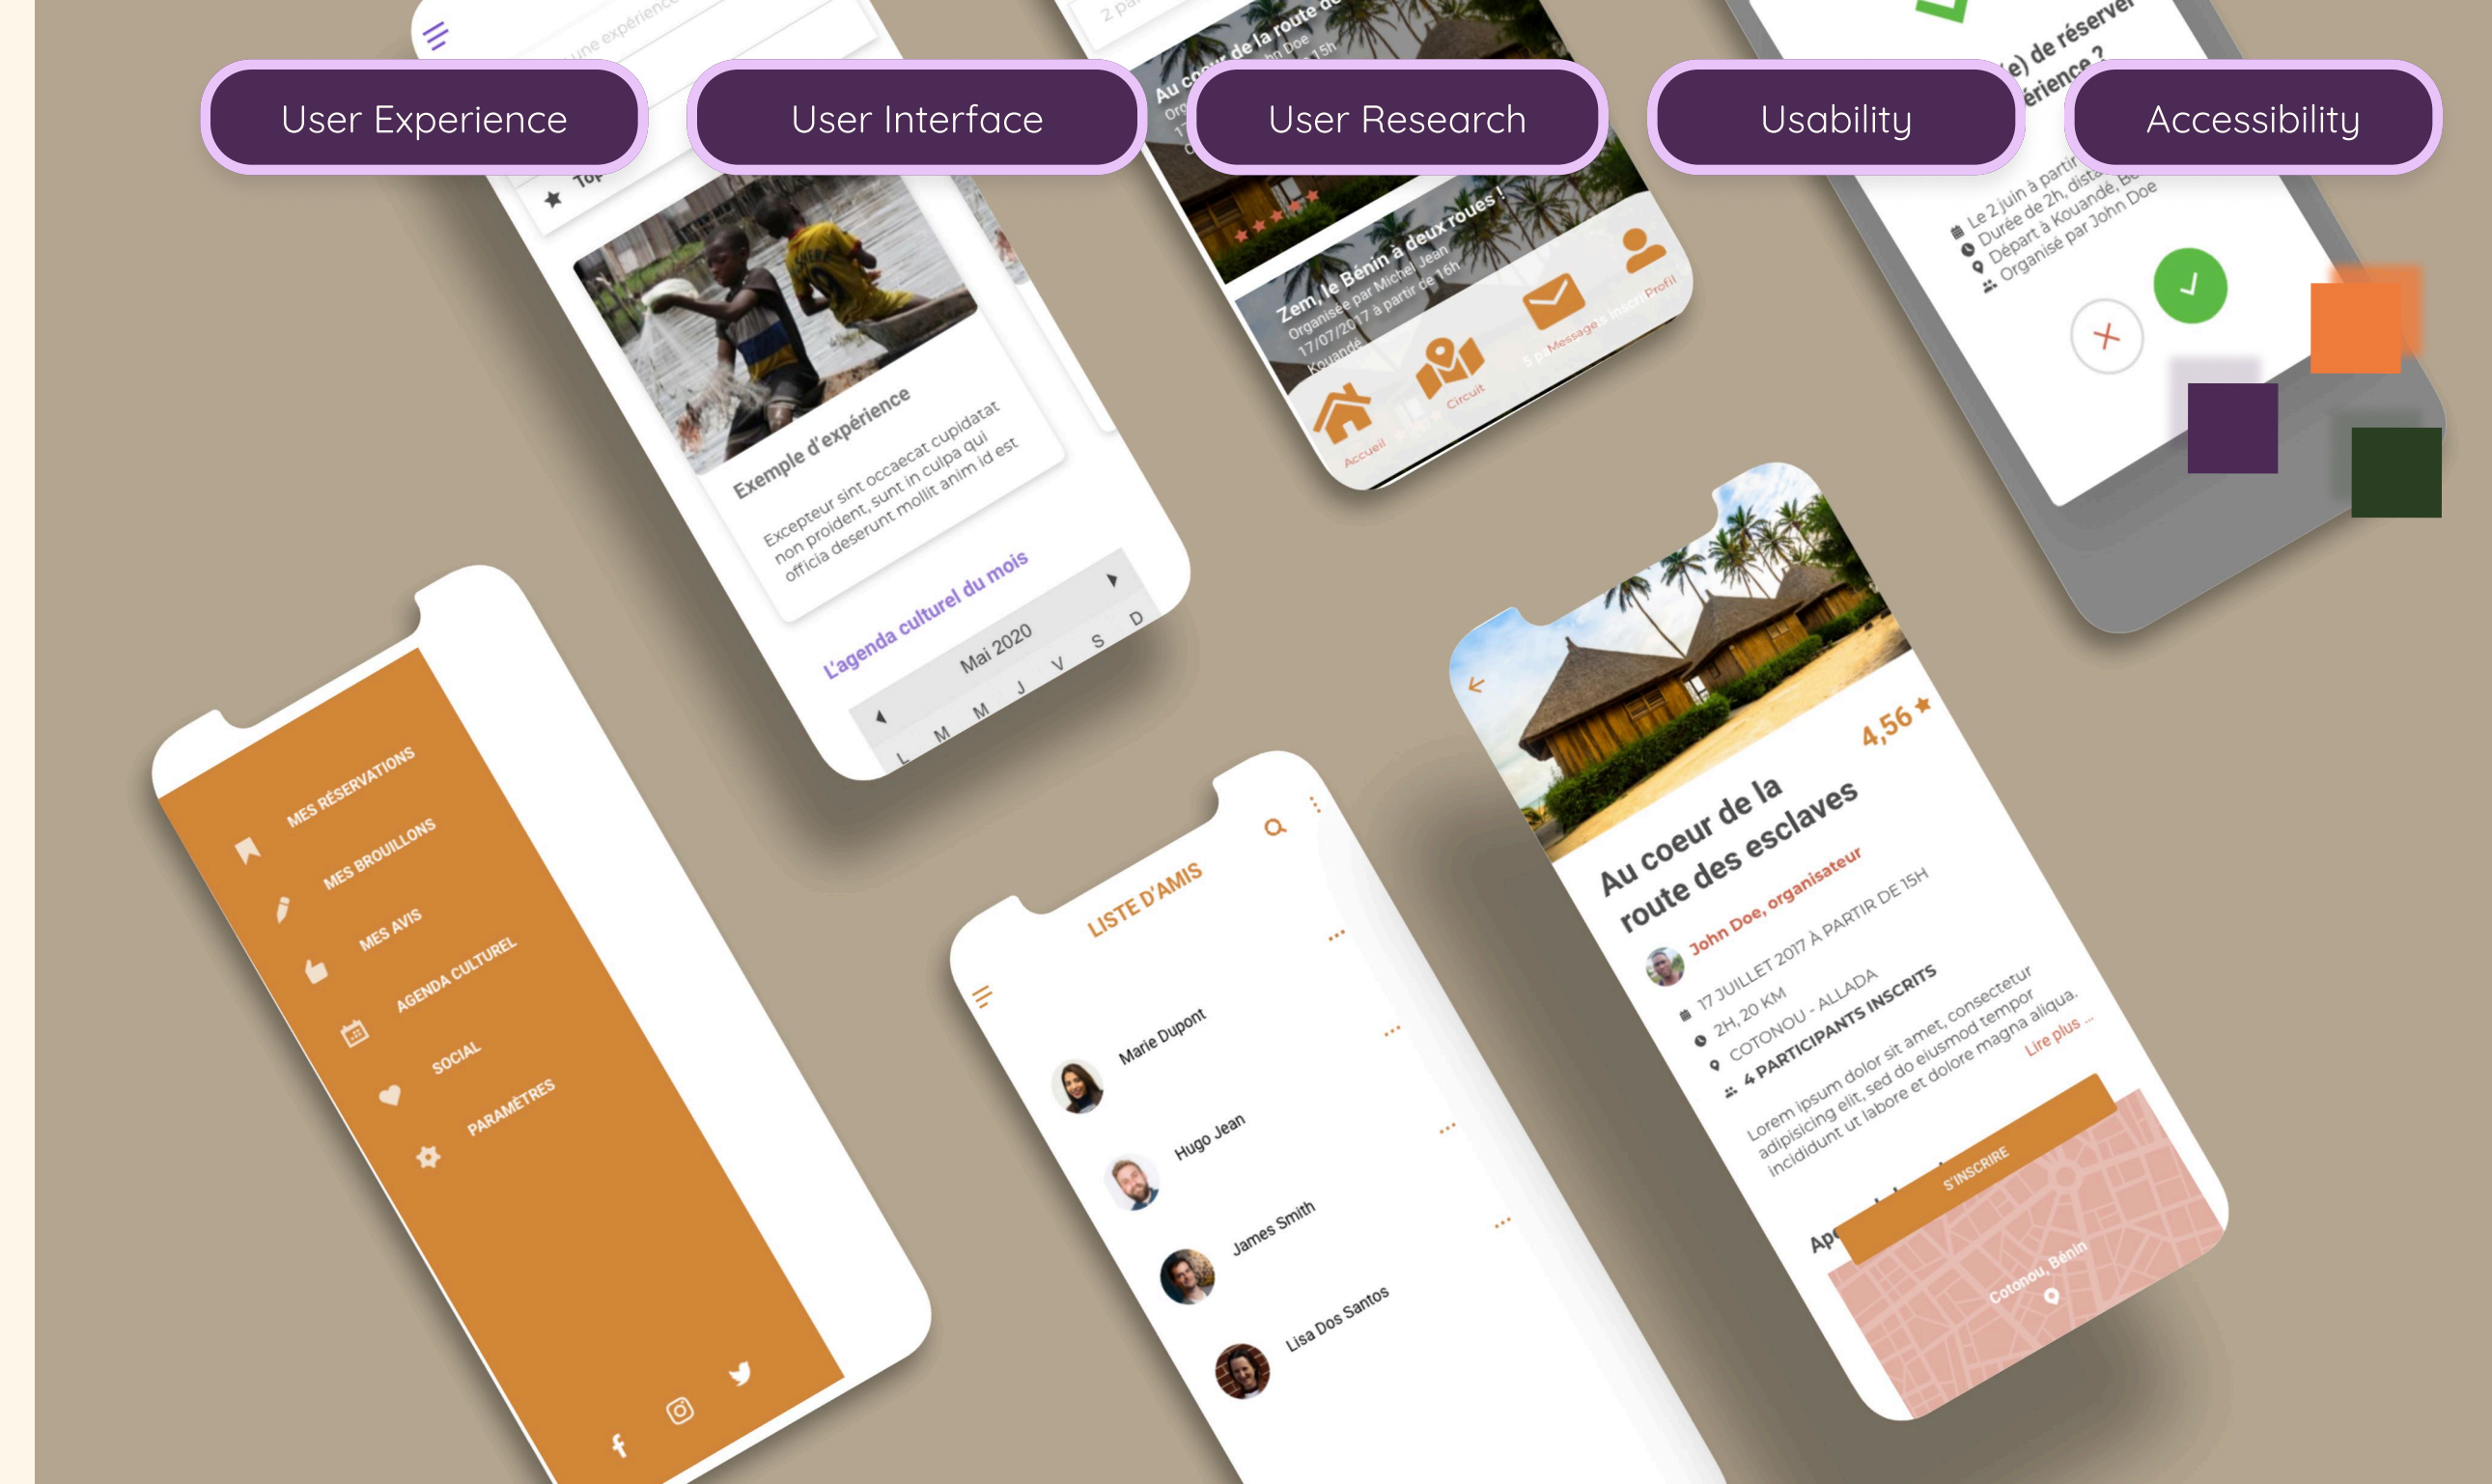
User Experience

User Interface

User Research

Usability

Accessibility

Exemple d'expérience

Excepteur sint occaecat cupidatat non proident, sunt in culpa qui officia deserunt mollit anim id est

L'agenda culturel du mois

Mai 2020

L M M J V S D

Au coeur de la route de

Zem, le Bénin à deux roues !

Organisée par Michel Jean

17/07/2017 à partir de 16h

Kouandé

Accueil

Circuit

Messages

Profil

(e) de réserver

érience ?

Le 2 juin à partir

Durée de 2h, dista

Départ à Kouandé, Be

Organisé par John Doe

MES RÉSERVATIONS

MES BROUILLONS

MES AVIS

AGENDA CULTUREL

SOCIAL

PARAMÈTRES

LISTE D'AMIS

Marie Dupont

Hugo Jean

James Smith

Lisa Dos Santos

4,56

Au coeur de la route des esclaves

John Doe, organisateur

17 JUILLET 2017 À PARTIR DE 15H

2H, 20 KM

COTONOU - ALLADA

4 PARTICIPANTS INSCRITS

Lorem ipsum dolor sit amet, consectetur adipisicing elit, sed do eiusmod tempor incididunt ut labore et dolore magna aliqua. Lire plus ...

S'INSCRIRE

Cotonou, Bénin